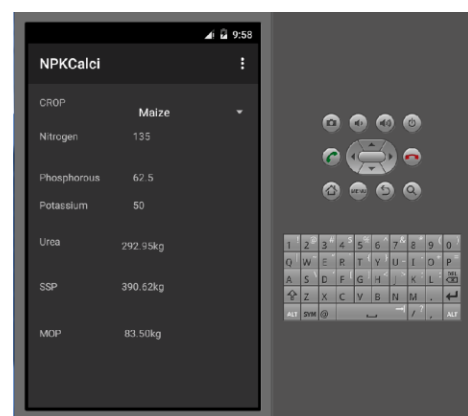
9:58

NPKCalci

CROP Maize

Nitrogen 135

Phosphorous 62.5

Potassium 50

Urea 292.95kg

SSP 390.62kg

MOP 83.50kg

MENU

1 2 3 4 5 6 7 8 9 0
Q W E R T Y U I O P
A S D F G H J K L DEL
Z X C V B N M .
ALT SYM @ / , ALT